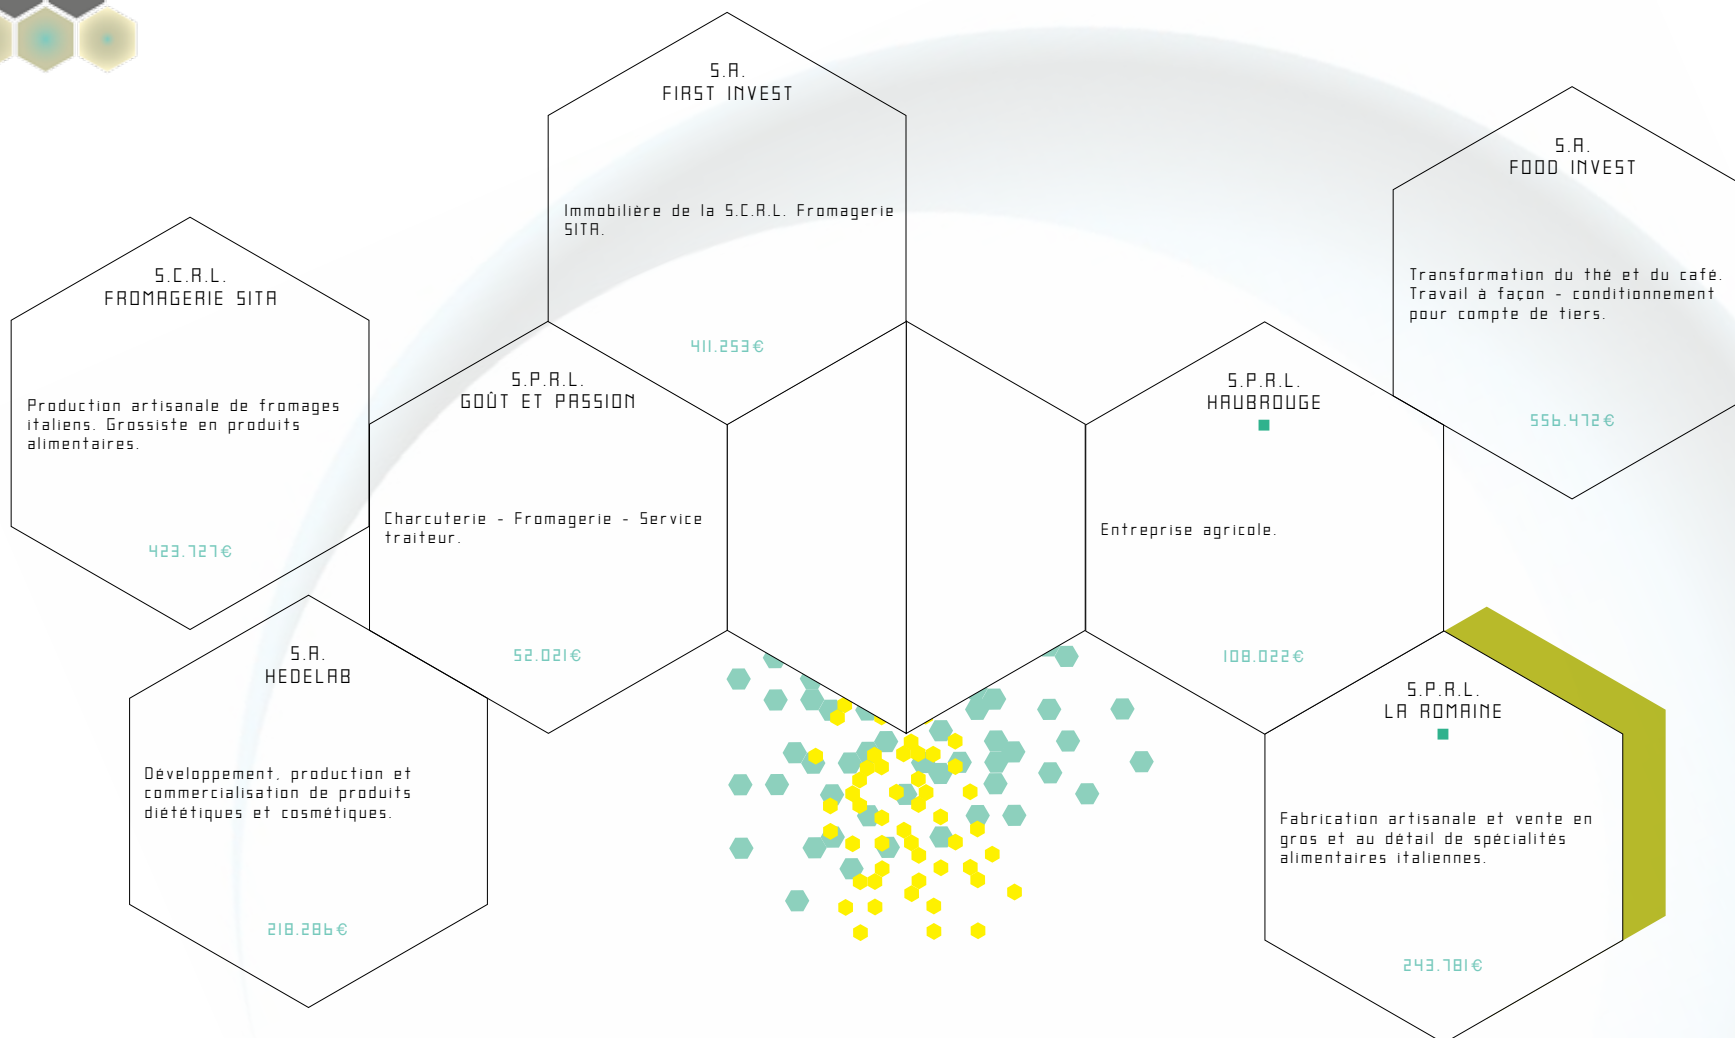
S.A.
FIRST INVEST

Immobilière de la S.C.R.L. Fromagerie SITA.

411.253€

S.A.
FOOD INVEST

Transformation du thé et du café. Travail à façon - conditionnement pour compte de tiers.

556.472€

S.C.R.L.
FROMAGERIE SITA

Production artisanale de fromages italiens. Grossiste en produits alimentaires.

423.727€

S.P.R.L.
GOÛT ET PASSION

Charcuterie - Fromagerie - Service traiteur.

52.021€

S.P.R.L.
HAUBROUGE

Entreprise agricole.

108.022€

S.A.
HEDELAB

Développement, production et commercialisation de produits diététiques et cosmétiques.

218.286€

S.P.R.L.
LA ROMAINE

Fabrication artisanale et vente en gros et au détail de spécialités alimentaires italiennes.

243.781€